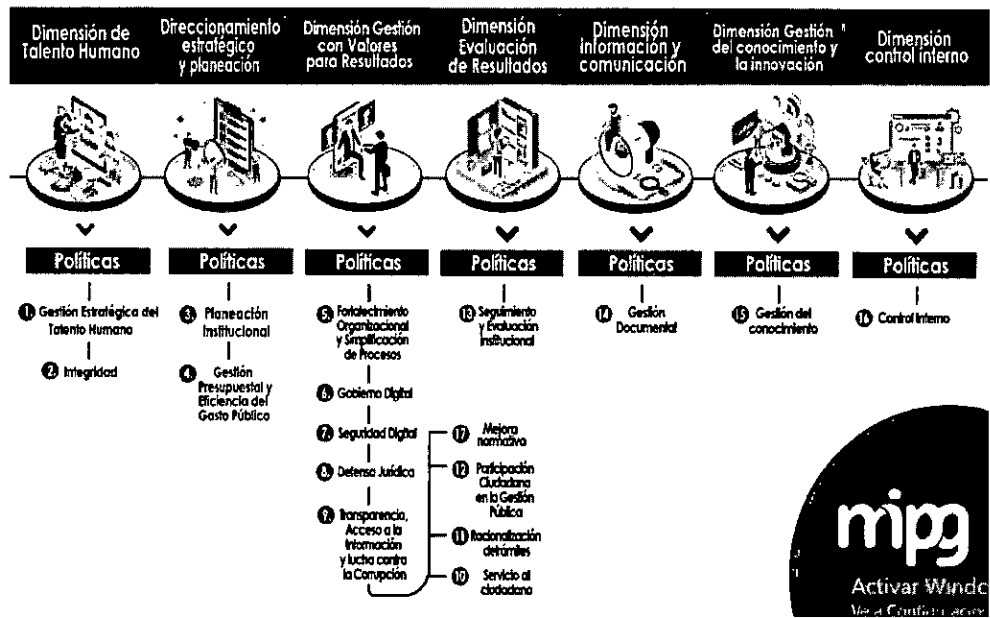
Dimensión de Talento Humano

Direccionamiento estratégico y planeación

Dimensión Gestión con Valores para Resultados

Dimensión Evaluación de Resultados

Dimensión Información y comunicación

Dimensión Gestión del conocimiento y la innovación

Dimensión control interno

Políticas

1 Gestión Estratégica del Talento Humano

2 Integridad

Políticas

3 Planeación Institucional

4 Gestión Presupuestal y Eficiencia del Gasto Público

Políticas

5 Fortalecimiento Organizacional y Simplificación de Procesos

6 Gobierno Digital

7 Seguridad Digital

8 Defensa Jurídica

9 Transparencia, Acceso a la Información y lucha contra la Corrupción

17 Mejora normativa

12 Participación Ciudadana en la Gestión Pública

11 Racionalización de trámites

10 Servicio al ciudadano

Políticas

13 Seguimiento y Evaluación Institucional

Políticas

14 Gestión Documental

Políticas

15 Gestión del conocimiento

Políticas

16 Control Interno

mipg

Activar Windo
Ve a Configuración